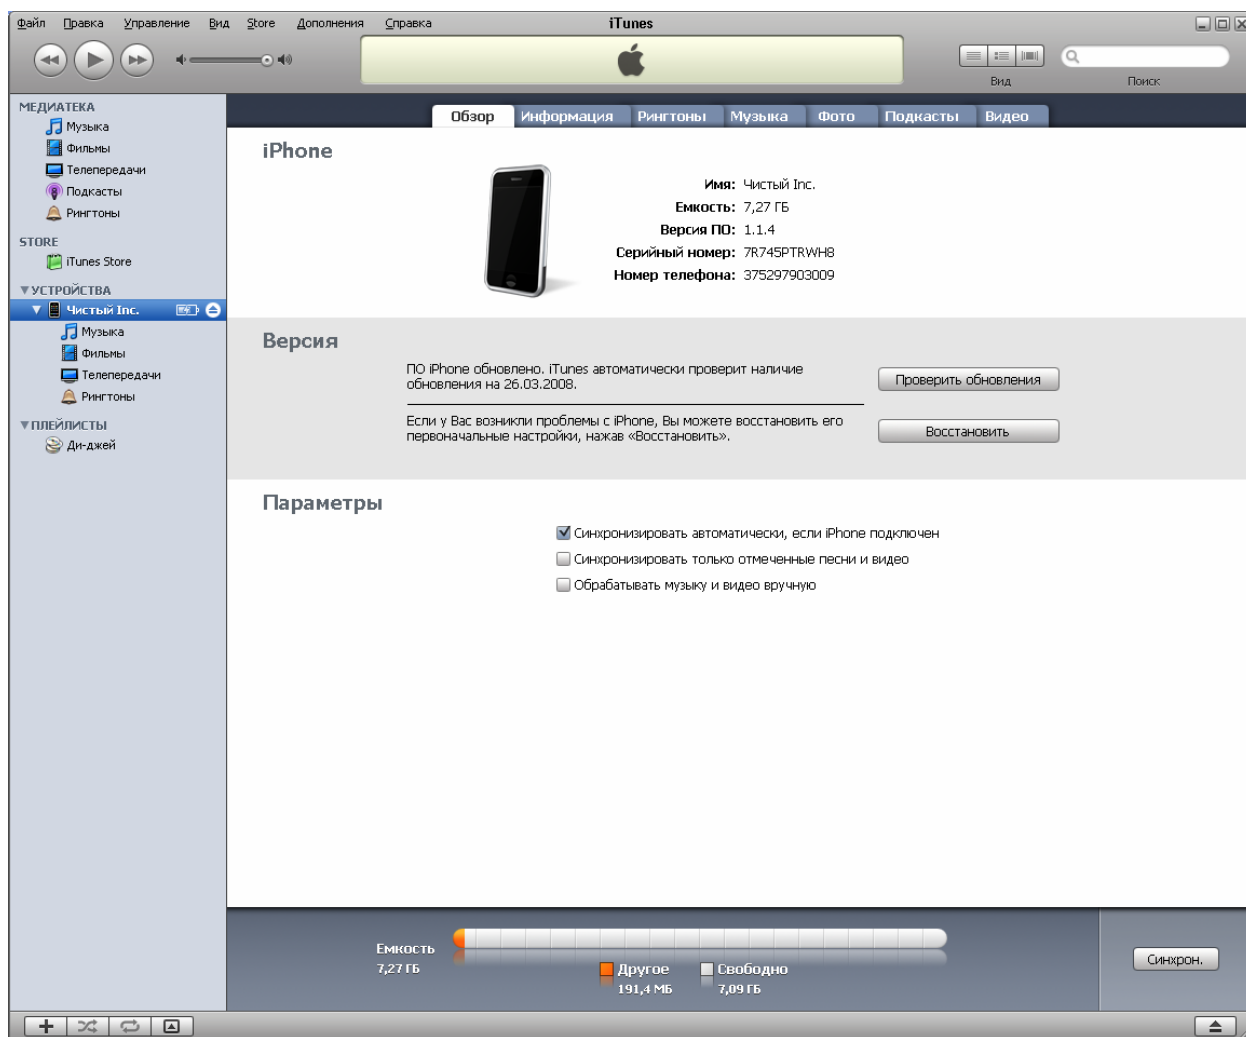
Файл Правка Управление Вид Store Дополнения Справка

iTunes

Вид Поиск

МЕДИАТЕКА
Музыка
Фильмы
Телепередачи
Подкасты
Рингтоны

STORE
iTunes Store

▼УСТРОЙСТВА
▼ Чистый Inc.
Музыка
Фильмы
Телепередачи
Рингтоны

▼ПЛЕЙЛИСТЫ
Ди-джей

Обзор Информация Рингтоны Музыка Фото Подкасты Видео

iPhone

Имя: Чистый Inc.
Емкость: 7,27 ГБ
Версия ПО: 1.1.4
Серийный номер: 7R745PTRWH8
Номер телефона: 375297903009

Версия

ПО iPhone обновлено. iTunes автоматически проверит наличие обновления на 26.03.2008.

Проверить обновления

Если у Вас возникли проблемы с iPhone, Вы можете восстановить его первоначальные настройки, нажав «Восстановить».

Восстановить

Параметры

Синхронизировать автоматически, если iPhone подключен
Синхронизировать только отмеченные песни и видео
Обрабатывать музыку и видео вручную

Емкость
7,27 ГБ

Другое
191,4 МБ

Свободно
7,09 ГБ

Синхрон.